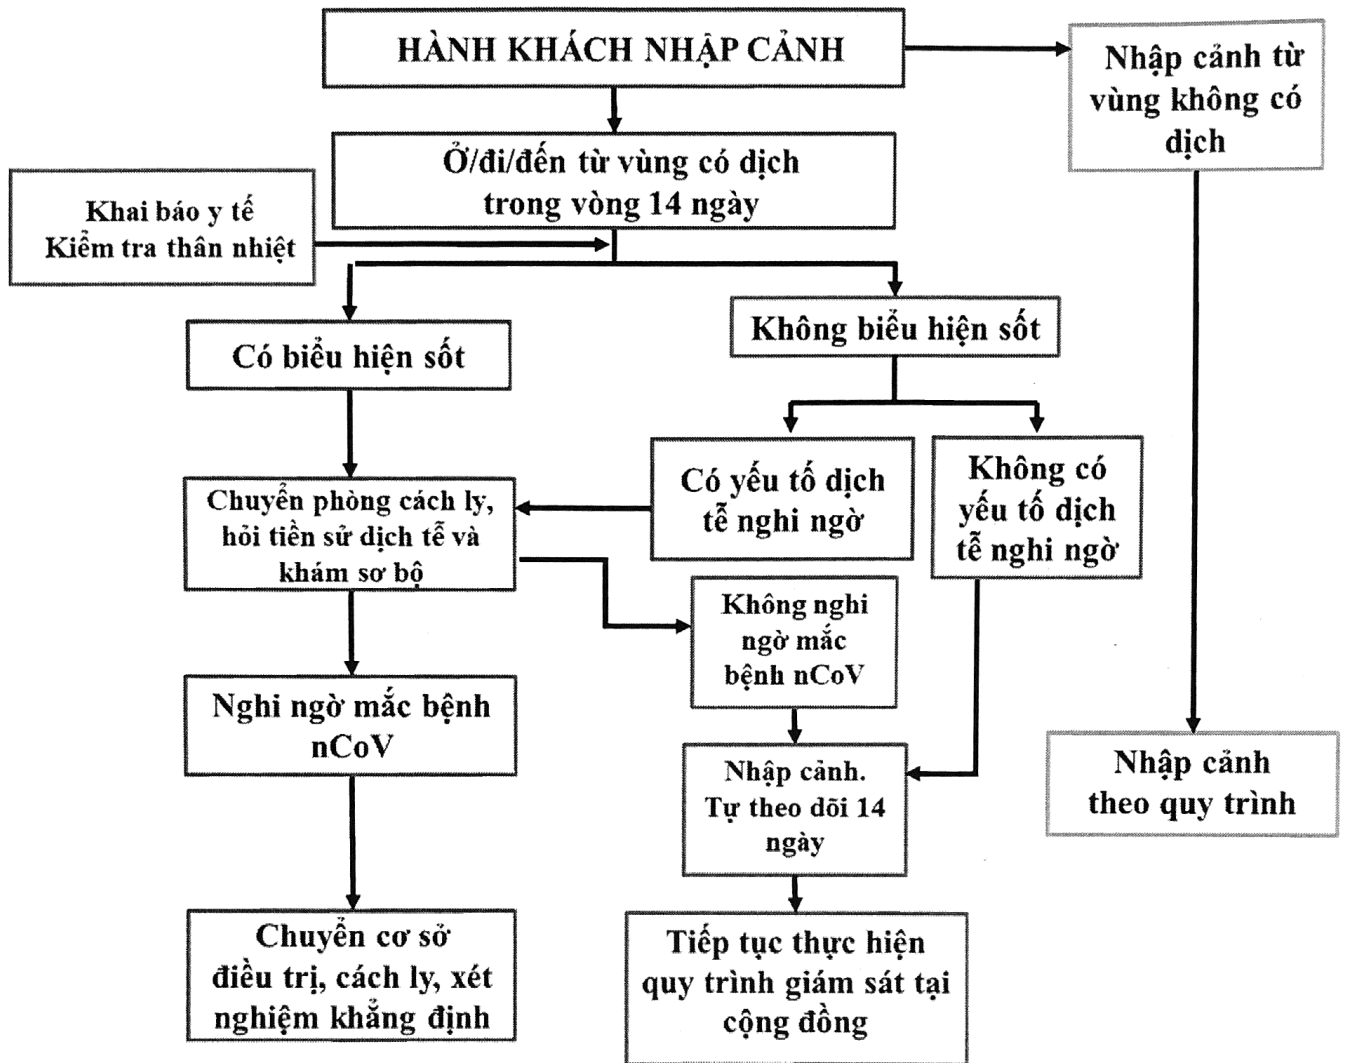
HÀNH KHÁCH NHẬP CẢNH

Nhập cảnh từ vùng không có dịch

Ở/đi/đến từ vùng có dịch trong vòng 14 ngày

Khai báo y tế
Kiểm tra thân nhiệt

Có biểu hiện sốt

Không biểu hiện sốt

Có yếu tố dịch tễ nghi ngờ

Không có yếu tố dịch tễ nghi ngờ

Chuyển phòng cách ly, hỏi tiền sử dịch tễ và khám sơ bộ

Không nghi ngờ mắc bệnh nCoV

Nghi ngờ mắc bệnh nCoV

Nhập cảnh. Tự theo dõi 14 ngày

Nhập cảnh theo quy trình

Chuyển cơ sở điều trị, cách ly, xét nghiệm khẳng định

Tiếp tục thực hiện quy trình giám sát tại cộng đồng